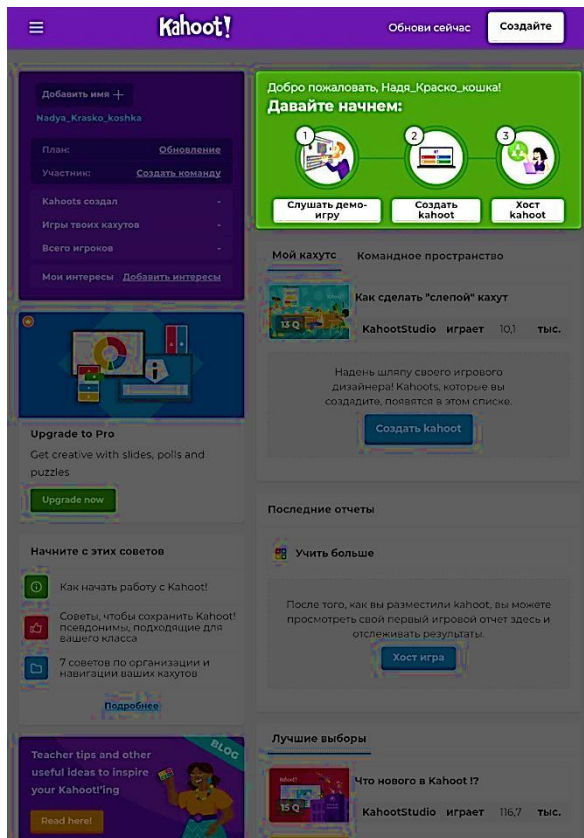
Kahoot!

Обнови сейчас

Создайте

Добавить имя +

Nadya_Krasko_koshka

План: Обновление

Участник: Создать команду

Kahoots создал -

Игры твоих кахутов -

Всего игроков -

Мои интересы Добавить интересы

Upgrade to Pro

Get creative with slides, polls and puzzles

Upgrade now

Начните с этих советов

Как начать работу с Kahoot!

Советы, чтобы сохранить Kahoot! псевдонимы подходящие для вашего класса

7 советов по организации и навигации ваших кахутов

Подробнее

BLOG

Teacher tips and other useful ideas to inspire your Kahoot!'ing

Read here!

Добро пожаловать, Надя_Краско_кошка!

Давайте начнем:

1

Слушать демо-игру

2

Создать kahoot

3

Хост kahoot

Мой кахутс

Командное пространство

13 Q

Как сделать "слепой" кахут

KahootStudio играет 10,1 тыс.

Надень шляпу своего игрового дизайнера! Kahoots, которые вы создадите, появятся в этом списке.

Создать kahoot

Последние отчеты

Учить больше

После того, как вы разместили kahoot, вы можете просмотреть свой первый игровой отчет здесь и отслеживать результаты.

Хост игра

Лучшие выборы

Kahoot!

15 Q

Что нового в Kahoot !?

KahootStudio играет 116,7 тыс.